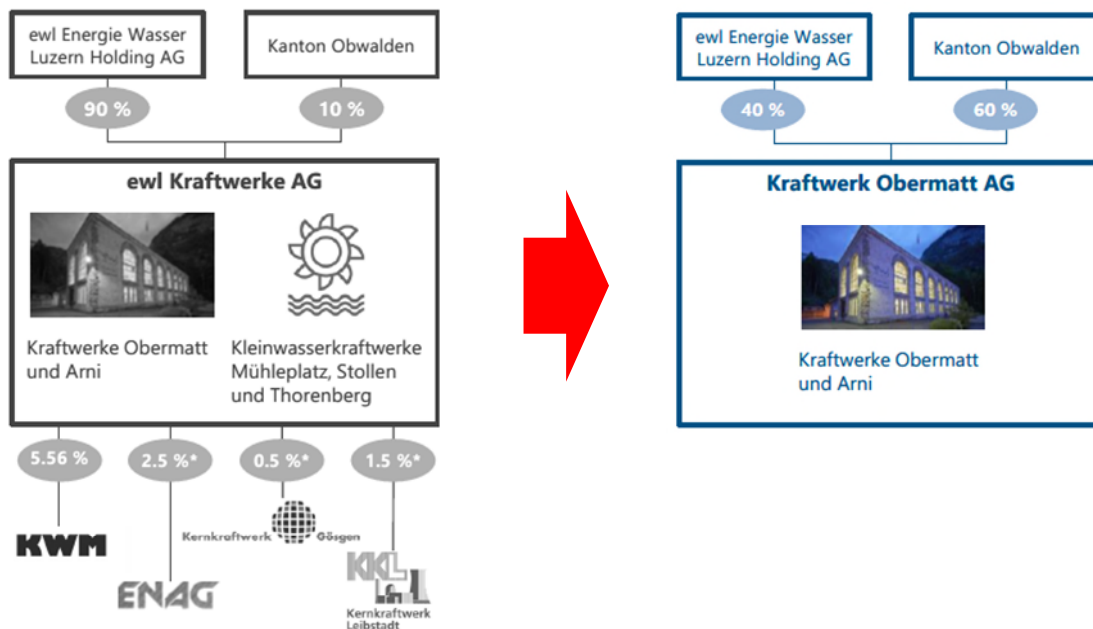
ewl Energie Wasser Luzern Holding AG

Kanton Obwalden

90 %

10 %

ewl Kraftwerke AG

Kraftwerke Obermatt und Arni

Kleinwasserkraftwerke Mühleplatz, Stollen und Thorenberg

5.56 %

2.5 %*

0.5 %*

1.5 %*

KWM

ENAG

Kernkraftwerk Gösgen

KKL

Kernkraftwerk Leibstadt

ewl Energie Wasser Luzern Holding AG

Kanton Obwalden

40 %

60 %

Kraftwerk Obermatt AG

Kraftwerke Obermatt und Arni